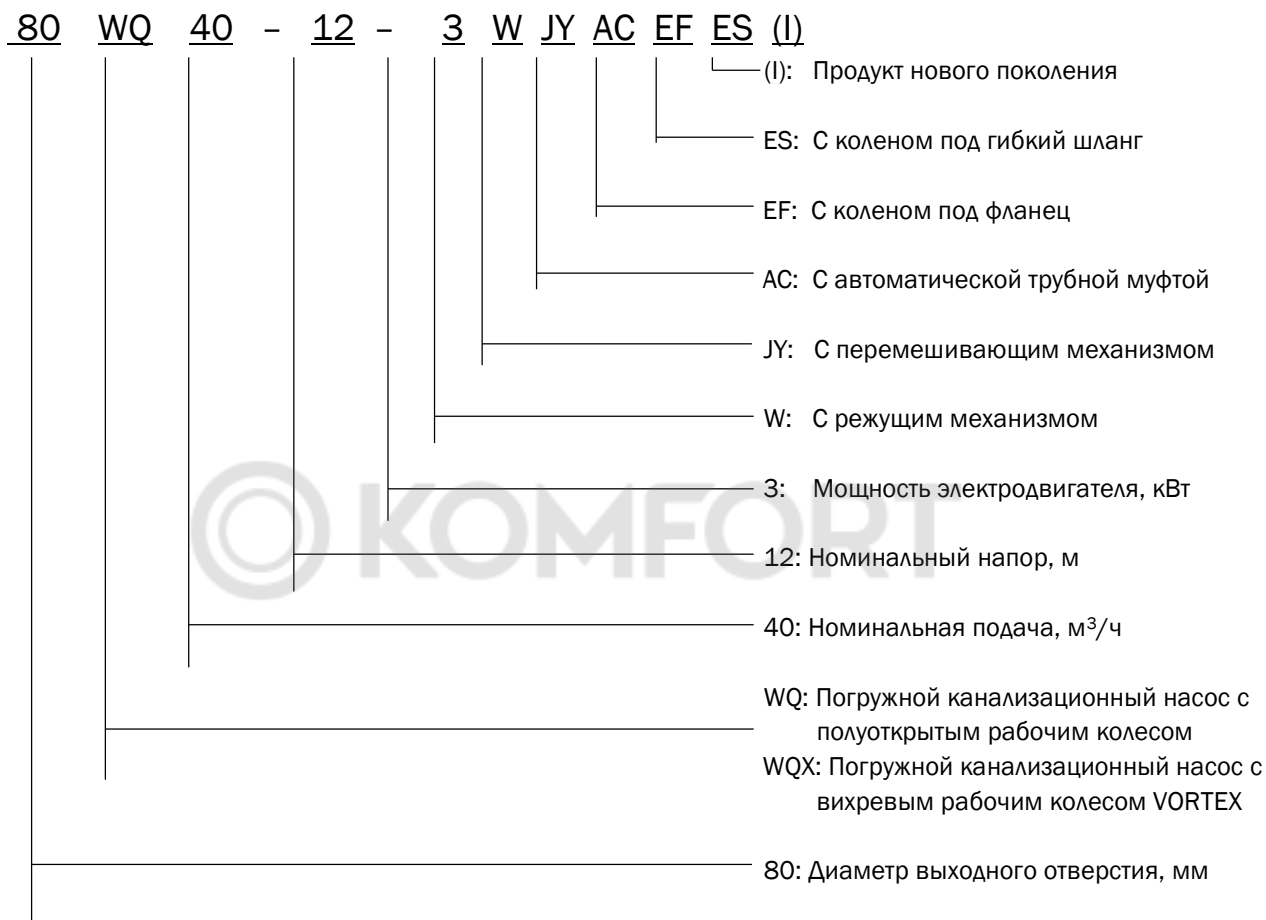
80 WQ 40 – 12 – 3 W JY AC EF ES (I)

(I): Продукт нового поколения

ES: С коленом под гибкий шланг

EF: С коленом под фланец

AC: С автоматической трубной муфтой

JY: С перемешивающим механизмом

W: С режущим механизмом

3: Мощность электродвигателя, кВт

KOMFORT

12: Номинальный напор, м

40: Номинальная подача, м$^3$/ч

WQ: Погружной канализационный насос с полуоткрытым рабочим колесом
WQX: Погружной канализационный насос с вихревым рабочим колесом VORTEX

80: Диаметр выходного отверстия, мм